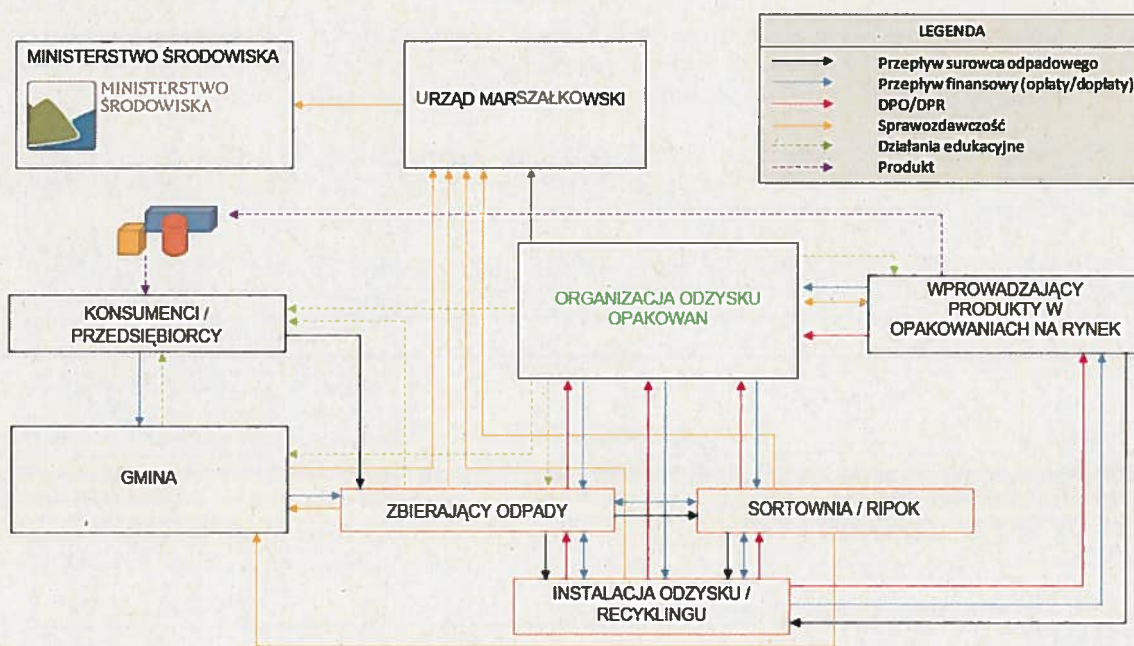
MINISTERSTWO ŚRODOWISKA

MINISTERSTWO ŚRODOWISKA

URZĄD MARSZAŁKOWSKI

LEGENDA

Przepływ surowca odpadowego
Przepływ finansowy (opłaty/dopłaty)
DPO/DPR
Sprawozdawczość
Działania edukacyjne
Produkt

ORGANIZACJA ODZYSKU OPAKOWAN

WPROWADZAJĄCY PRODUKTY W OPAKOWANIACH NA RYNEK

KONSUMENCI / PRZEDSIĘBIORCY

GMINA

ZBIERAJĄCY ODPADY

SORTOWNIA / RIPOK

INSTALACJA ODZYSKU / RECYKLINGU